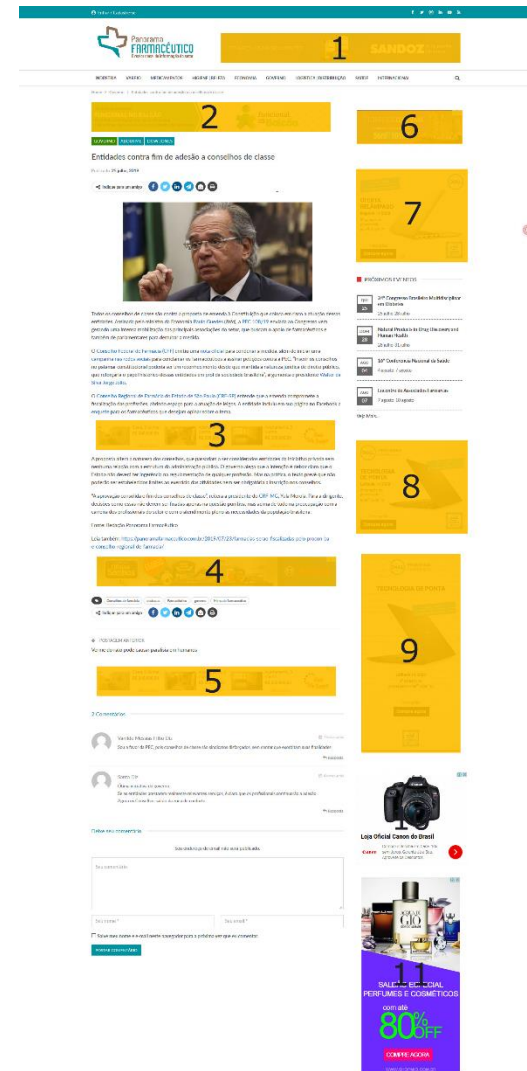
Panorama FARMACÊUTICO

1

SANDOZ

2

6

Entidades contra fim de adesão a conselhos de classe

7

PRÓXIMOS EVENTOS

3

8

4

9

5

2 Comentários

Deixe seu comentário

10

Loja Oficial Canon do Brasil

11

SALDÃO ESPECIAL PERFUMES E COSMÉTICOS

80% OFF

COMPRE AGORA